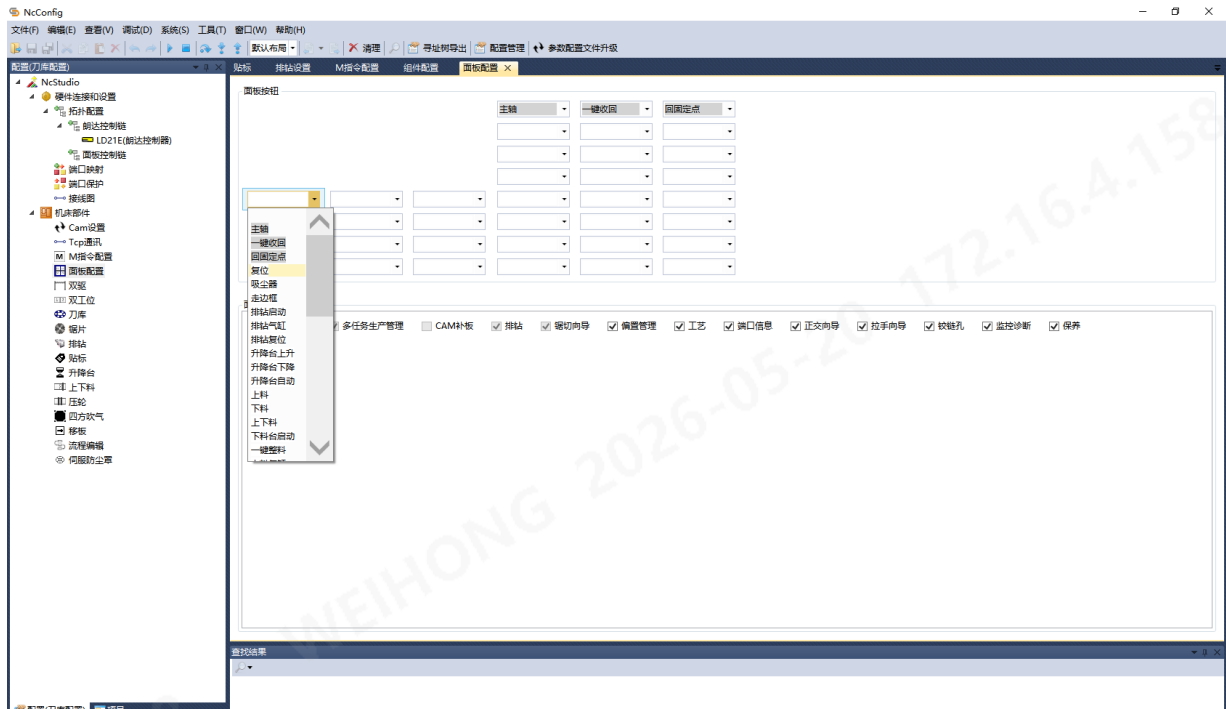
NcConfig

文件(F) 编辑(E) 查看(V) 调试(D) 系统(S) 工具(T) 窗口(W) 帮助(H)

默认布局 清理 寻址树导出 配置管理 参数配置文件升级

配置(刀库配置)

NcStudio
硬件连接和设置
拓扑配置
朗达控制链
LD21E(朗达控制器)
面板控制链
端口映射
端口保护
接线图
机床部件
Cam设置
Tcp通讯
M指令配置
面板配置
双驱
双工位
刀库
锯片
排钻
贴标
升降台
上下料
压轮
四方吹气
移板
流程编辑
伺服防尘罩

贴标 排钻设置 M指令配置 组件配置 面板配置

面板按钮

主轴 一键收回 回固定点

主轴
一键收回
回固定点
复位
吸尘器
走边框
排钻启动
排钻气缸
排钻复位
升降台上升
升降台下降
升降台自动
上料
下料
上下料
下料台启动
一键整料

多任务生产管理 CAM补板 排钻 锯切向导 偏置管理 工艺 端口信息 正交向导 拉手向导 铰链孔 监控诊断 保养

WEIHONG 2026-05-20 172.16.4.158

查找结果